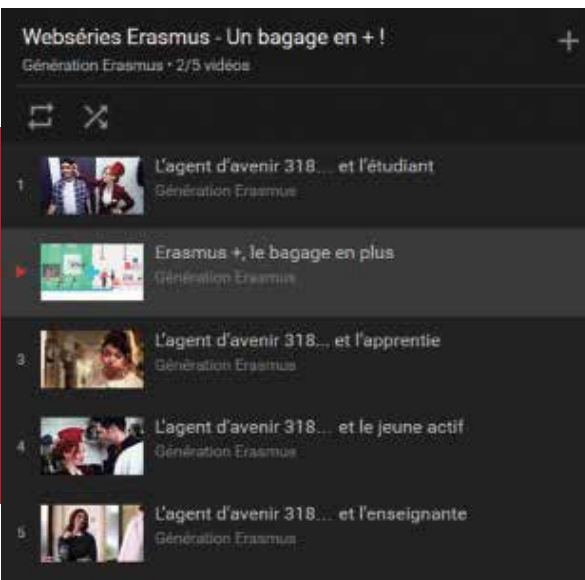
Webséries Erasmus - Un bagage en + !
Génération Erasmus • 2/5 vidéos

+

1 L'agent d'avenir 318... et l'étudiant
Génération Erasmus

Erasmus +, le bagage en plus
Génération Erasmus

3 L'agent d'avenir 318... et l'apprentie
Génération Erasmus

4 L'agent d'avenir 318... et le jeune actif
Génération Erasmus

5 L'agent d'avenir 318... et l'enseignante
Génération Erasmus